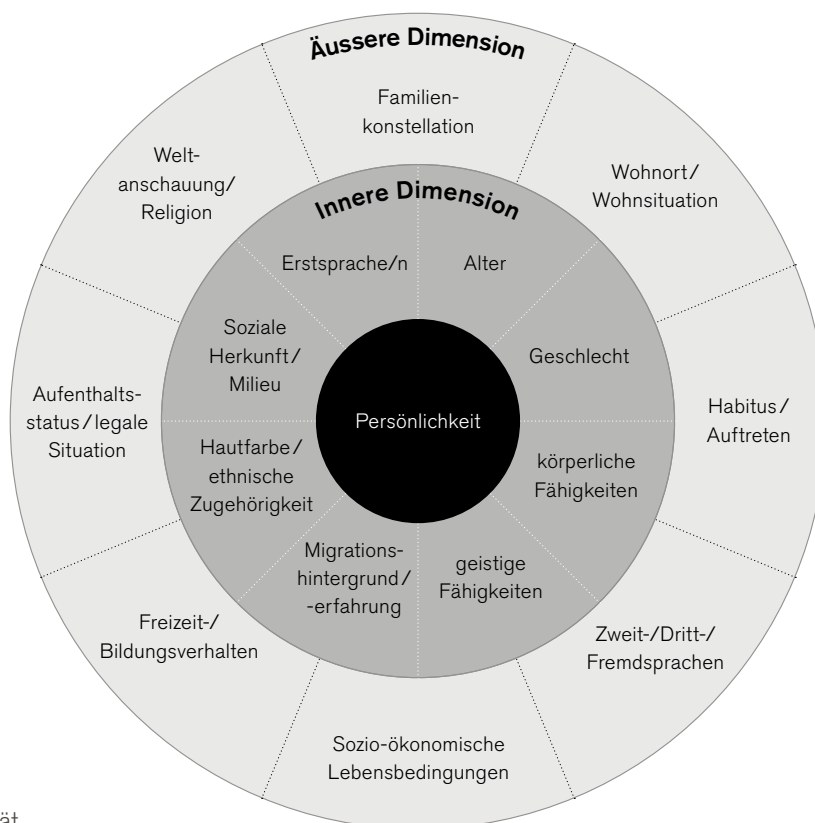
Äussere Dimension

Familienkonstellation

Wohnort/ Wohnsituation

Habitus/ Auftreten

Zweit-/Dritt-/ Fremdsprachen

Sozio-ökonomische Lebensbedingungen

Freizeit-/ Bildungsverhalten

Aufenthaltsstatus/legale Situation

Weltanschauung/ Religion

Innere Dimension

Erstsprache/n

Alter

Geschlecht

körperliche Fähigkeiten

geistige Fähigkeiten

Migrationshintergrund/ -erfahrung

Hautfarbe/ ethnische Zugehörigkeit

Soziale Herkunft/ Milieu

Persönlichkeit

ät